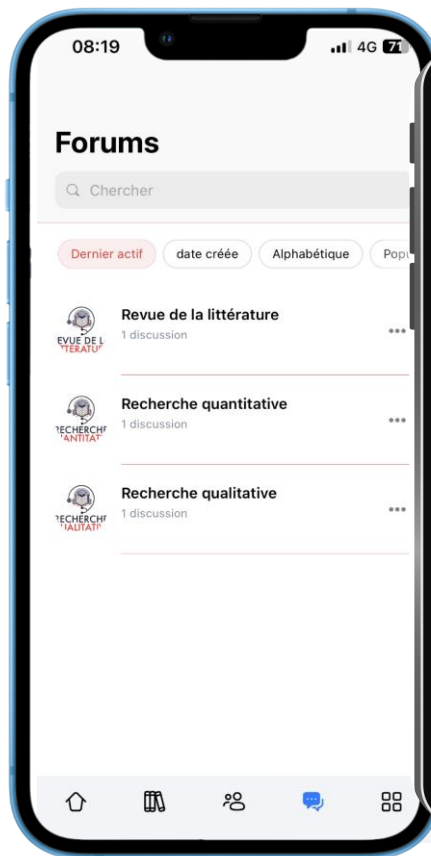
08:19

4G 71

Forums

Chercher

Dernier actif

date créée

Alphabétique

Popu

EVUE DE L
TERATUR

Revue de la littérature

1 discussion

RECHERCHE
ANTITAT

Recherche quantitative

1 discussion

RECHERCHE
UALITAT

Recherche qualitative

1 discussion